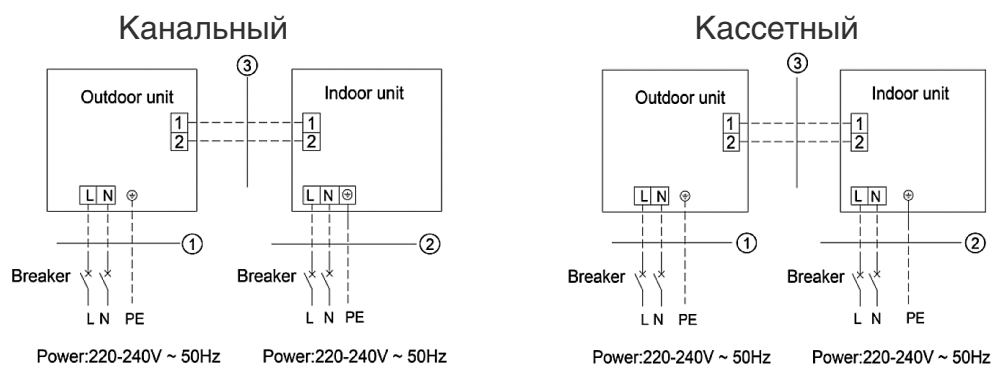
Канальный

③

Outdoor unit

Indoor unit

1
2

1
2

L N ⊕

L N ⊕

①

②

Breaker

Breaker

L N PE

L N PE

Power:220-240V ~ 50Hz

Power:220-240V ~ 50Hz

Кассетный

③

Outdoor unit

Indoor unit

1
2

1
2

L N ⊕

L N ⊕

①

②

Breaker

Breaker

L N PE

L N PE

Power:220-240V ~ 50Hz

Power:220-240V ~ 50Hz